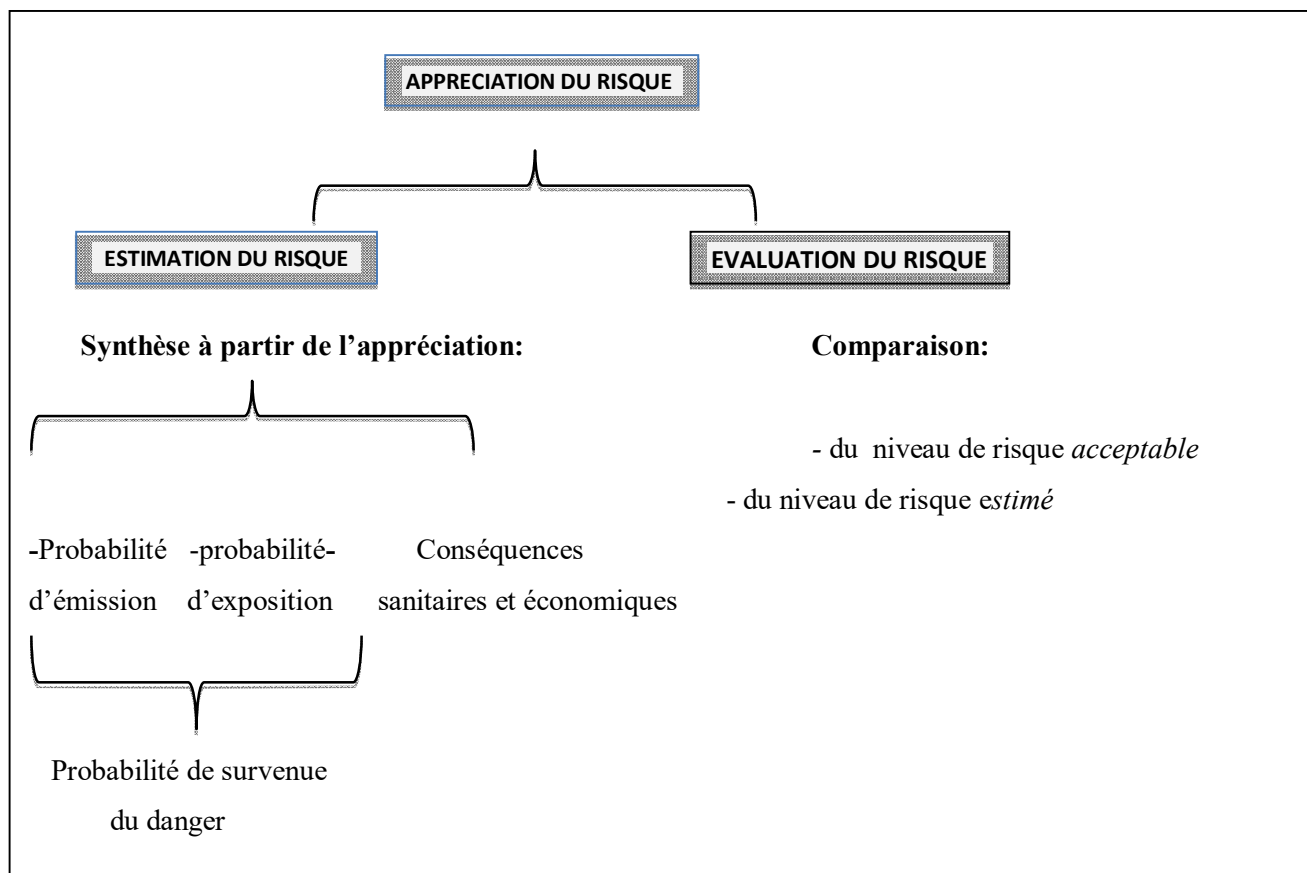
APPRECIATION DU RISQUE

ESTIMATION DU RISQUE

EVALUATION DU RISQUE

Synthèse à partir de l'appréciation:

Comparaison:

- du niveau de risque acceptable

- du niveau de risque estimé

-Probabilité d'émission

-probabilité- d'exposition

Conséquences sanitaires et économiques

Probabilité de survenue du danger